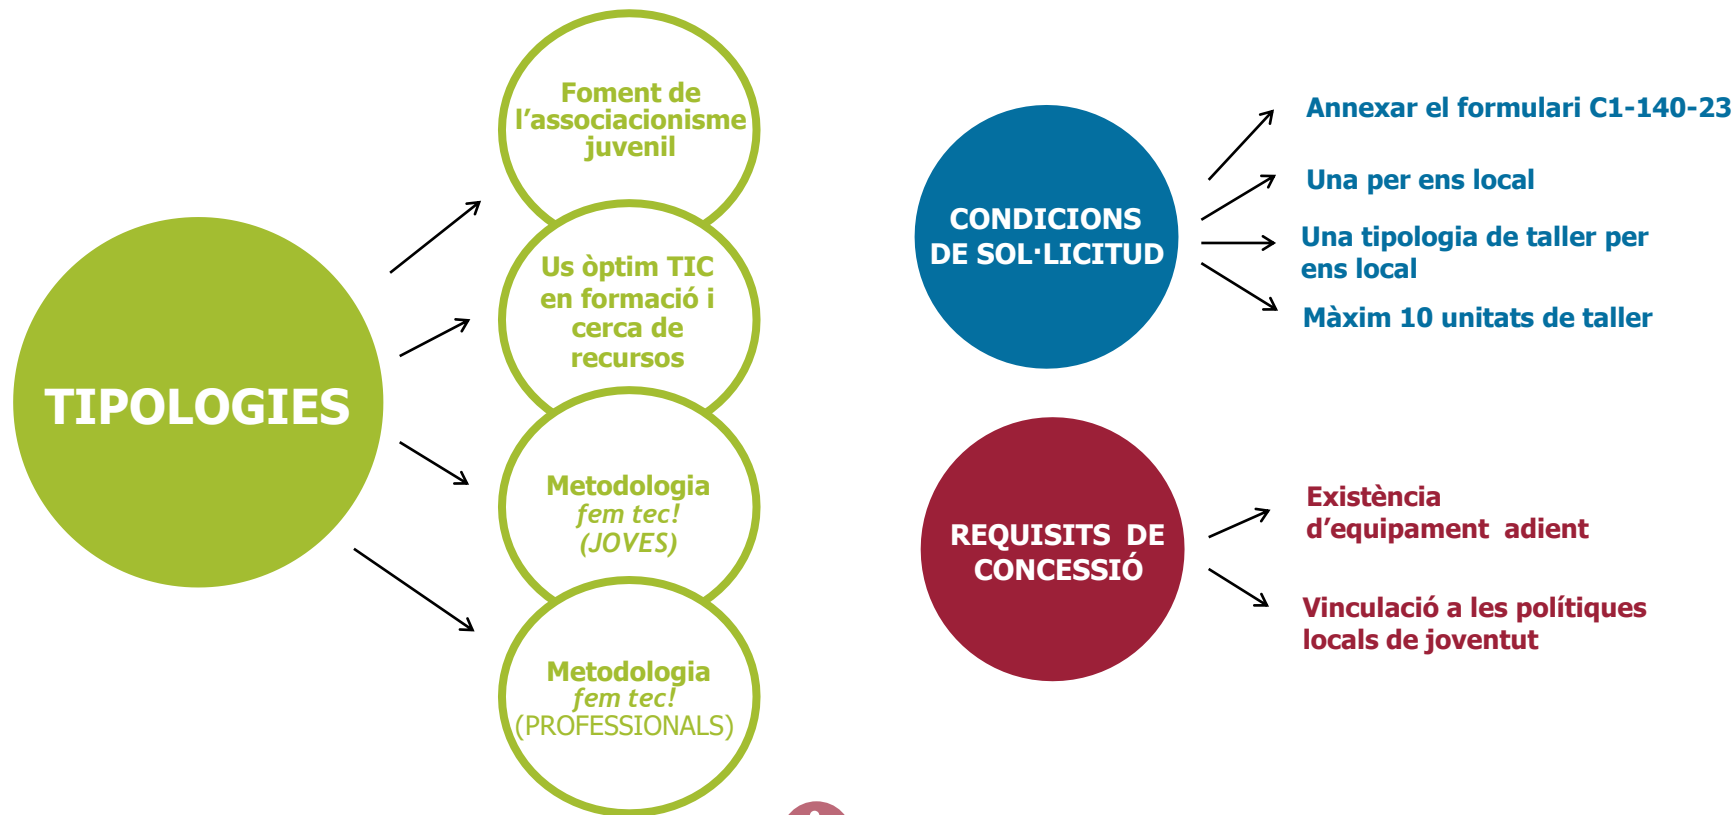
TIPOLOGIES

Foment de l'associacionisme juvenil

Us òptim TIC en formació i cerca de recursos

Metodologia *fem tec!* (JOVES)

Metodologia *fem tec!* (PROFESSIONALS)

CONDICIONS DE SOL·LICITUD

Annexar el formulari C1-140-23

Una per ens local

Una tipologia de taller per ens local

Màxim 10 unitats de taller

REQUISITS DE CONCESSIÓ

Existència d'equipament adient

Vinculació a les polítiques locals de joventut